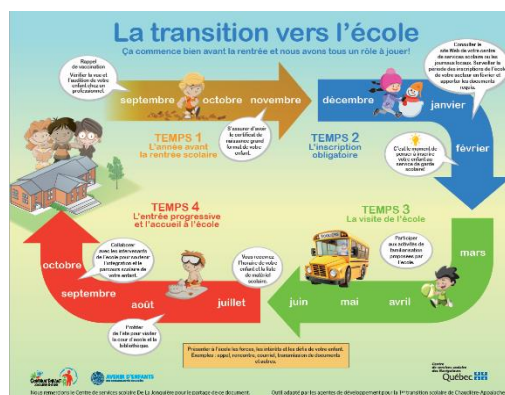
La transition vers l'école
Ça commence bien avant la rentrée et nous avons tous un rôle à jouer!

Rappel de vaccination
Vérifier la vue et l'audition de votre enfant chez un professionnel.

septembre octobre novembre

S'assurer d'avoir le certificat de naissance grand format de votre enfant.

TEMPS 1
L'année avant la rentrée scolaire

Consulter le site Web de votre centre de services scolaire ou les journaux locaux. Surveiller la période des inscriptions de l'école de votre secteur au février et apporter les documents requis.

décembre janvier

TEMPS 2
L'inscription obligatoire

C'est le moment de penser à inscrire votre enfant au service de garde scolaire!

février

TEMPS 3
La visite de l'école

Participer aux activités de familiarisation proposées par l'école.

mars

avril mai juin

TEMPS 4
L'entrée progressive et l'accueil à l'école

Collaborer avec les intervenants de l'école pour soutenir l'intégration et le parcours scolaire de votre enfant.

octobre

septembre

août juillet

Vous recevez l'horaire de votre enfant et la liste de matériel scolaire.

Profiter de l'été pour visiter la cour d'école et la bibliothèque.

Présenter à l'école les forces, les intérêts et les défis de votre enfant. Exemples : appel, rencontre, courriel, transmission de documents et autres.

Centre de services scolaire des Navigateurs
Québec

Nous remercions le Centre de services scolaire De La Jonquière pour le partage de ce document.
Outil adapté par les agentes de développement pour la 1re transition scolaire de Chaudière-Appalaches